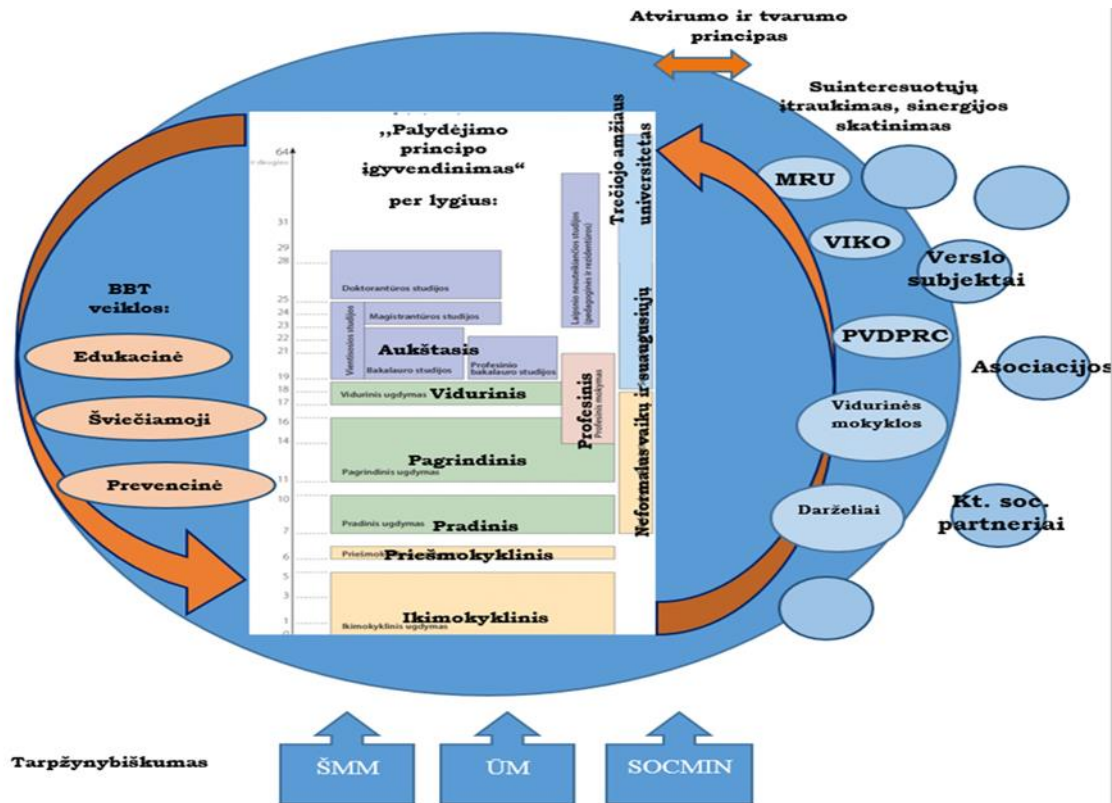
Atvirumo ir tvarumo principas

Suinteresuotųjų įtraukimas, sinergijos skatinimas

,,Palydėjimo principo įgyvendinimas“

per lygius:

BBT veiklos:

Edukacinė

Šviečiamoji

Prevencinė

64
31
29
28
25
24
23
22
21
19
18
17
16
14
11
10
7
6
5
3
1
0

Doktorantūros studijos

Vientisosios studijos

Magistrantūros studijos

Aukštasis

Bakalauro studijos

Profesinio bakalauro studijos

Laipsnio nesuteikiančios studijos (pedagoginės ir rezidentūros)

Vidurinis ugdymas

Vidurinis

Profesinis

Profesinis mokymas

Pagrindinis

Pagrindinis ugdymas

Pradinis ugdymas

Pradinis

Priešmokyklinis

Ikimokyklinis

Ikimokyklinis ugdymas

Trečiojo amžiaus universitetas

Neformalus vaikų ir suaugusiųjų

MRU

VIKO

Verslo subjektai

PVDPRC

Asociacijos

Vidurinės mokyklos

Darželiai

Kt. soc. partneriai

Tarpžynybiškumas

ŠMM

ŪM

SOCMIN